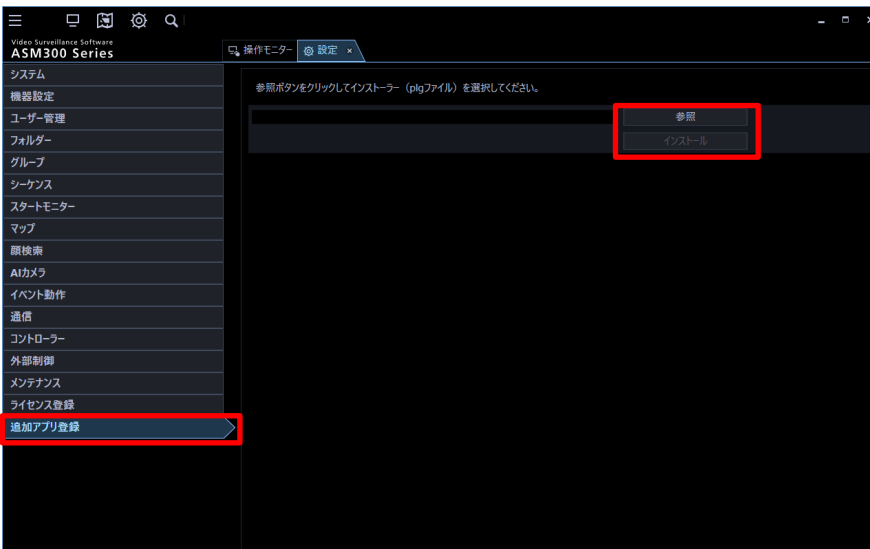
Video Surveillance Software
ASM300 Series

操作モニター
設定 ×

システム
機器設定
ユーザー管理
フォルダー
グループ
シーケンス
スタートモニター
マップ
顔検索
AIカメラ
イベント動作
通信
コントローラー
外部制御
メンテナンス
ライセンス登録
追加アプリ登録

参照ボタンをクリックしてインストーラー（plgファイル）を選択してください。

参照
インストール